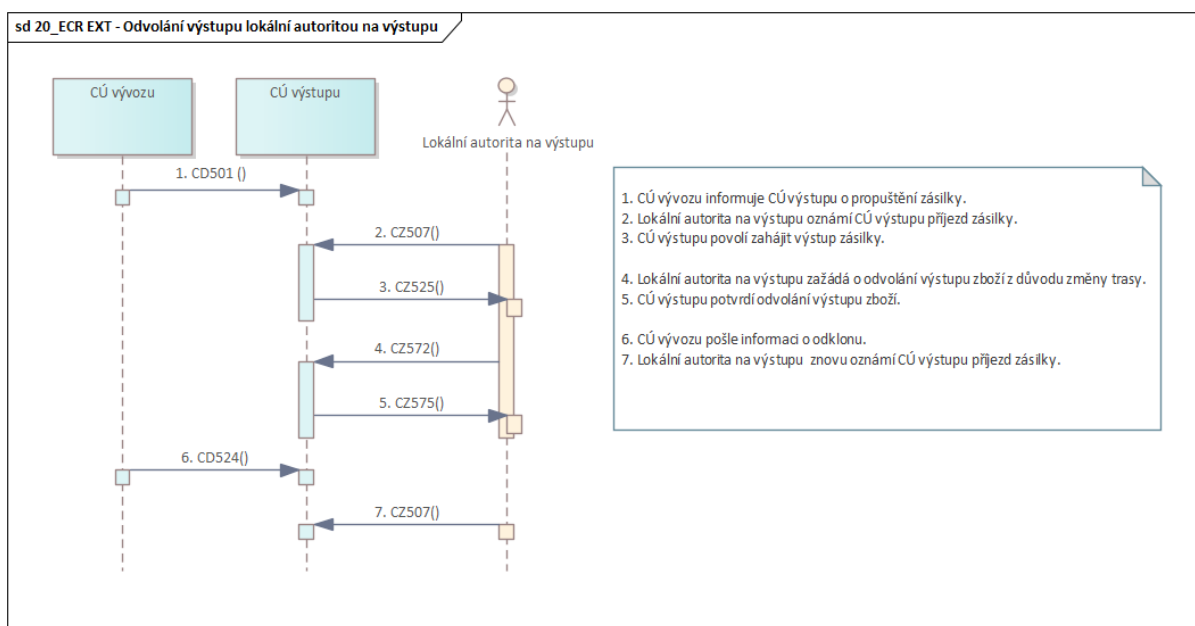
sd 20_ECR EXT - Odvolání výstupu lokální autoritou na výstupu

CÚ vývozu

CÚ výstupu

Lokální autorita na výstupu

1. CD501 ()

2. CZ507()

3. CZ525()

4. CZ572()

5. CZ575()

6. CD524()

7. CZ507()

1. CÚ vývozu informuje CÚ výstupu o propuštění zásilky.
2. Lokální autorita na výstupu oznámí CÚ výstupu příjezd zásilky.
3. CÚ výstupu povolí zahájit výstup zásilky.

4. Lokální autorita na výstupu zažádá o odvolání výstupu zboží z důvodu změny trasy.
5. CÚ výstupu potvrdí odvolání výstupu zboží.

6. CÚ vývozu pošle informaci o odklonu.
7. Lokální autorita na výstupu znovu oznámí CÚ výstupu příjezd zásilky.